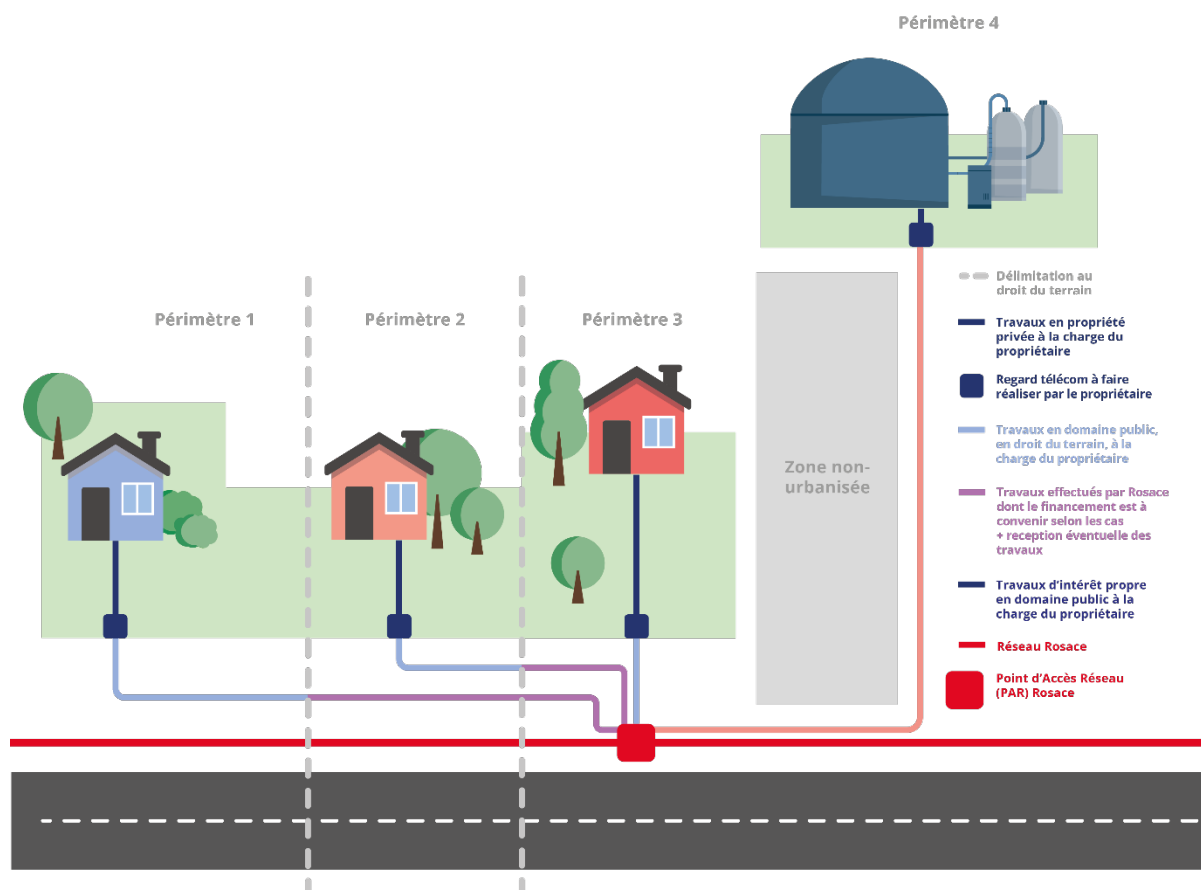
Périmètre 4

Périmètre 1

Périmètre 2

Périmètre 3

Zone non-urbanisée

Délimitation au droit du terrain

Travaux en propriété privée à la charge du propriétaire

Regard télécom à faire réaliser par le propriétaire

Travaux en domaine public, en droit du terrain, à la charge du propriétaire

Travaux effectués par Rosace dont le financement est à convenir selon les cas + reception éventuelle des travaux

Travaux d'intérêt propre en domaine public à la charge du propriétaire

Réseau Rosace

Point d'Accès Réseau (PAR) Rosace